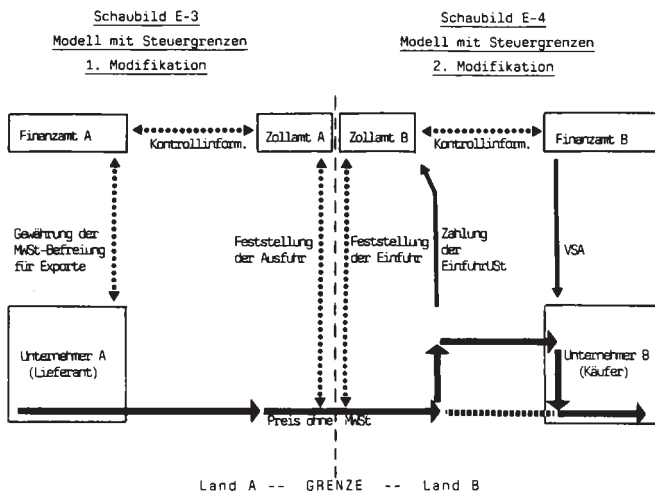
Schaubild E-3
Modell mit Steuergrenzen
1. Modifikation

Schaubild E-4
Modell mit Steuergrenzen
2. Modifikation

Finanzamt A

Kontrollinform.

Zollamt A

Zollamt B

Kontrollinform.

Finanzamt B

Gewährung der MwSt-Befreiung für Exporte

Feststellung der Ausfuhr

Feststellung der Einfuhr

Zahlung der EinfuhrUSt

VSA

Unternehmer A
(Lieferant)

Unternehmer B
(Käufer)

Preis ohne MwSt

Land A -- GRENZE -- Land B